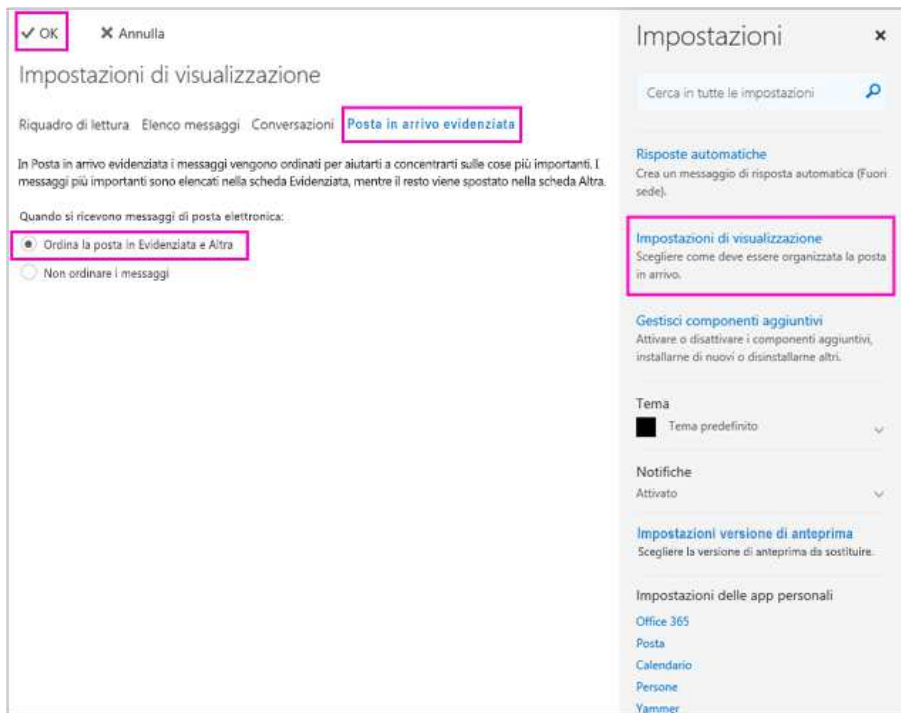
✓ OK ✕ Annulla

Impostazioni di visualizzazione

Riquadro di lettura Elenco messaggi Conversazioni Posta in arrivo evidenziata

In Posta in arrivo evidenziata i messaggi vengono ordinati per aiutarti a concentrarti sulle cose più importanti. I messaggi più importanti sono elencati nella scheda Evidenziata, mentre il resto viene spostato nella scheda Altra.

Quando si ricevono messaggi di posta elettronica:

Ordina la posta in Evidenziata e Altra

Non ordinare i messaggi

Impostazioni ✕

Cerca in tutte le impostazioni

Risposte automatiche
Crea un messaggio di risposta automatica (Fuori sede).

Impostazioni di visualizzazione
Scegliere come deve essere organizzata la posta in arrivo.

Gestisci componenti aggiuntivi
Attivare o disattivare i componenti aggiuntivi, installarne di nuovi o disinstallarne altri.

Tema
Tema predefinito

Notifiche
Attivato

Impostazioni versione di anteprima
Scegliere la versione di anteprima da sostituire.

Impostazioni delle app personali
Office 365
Posta
Calendario
Persone
Yammer